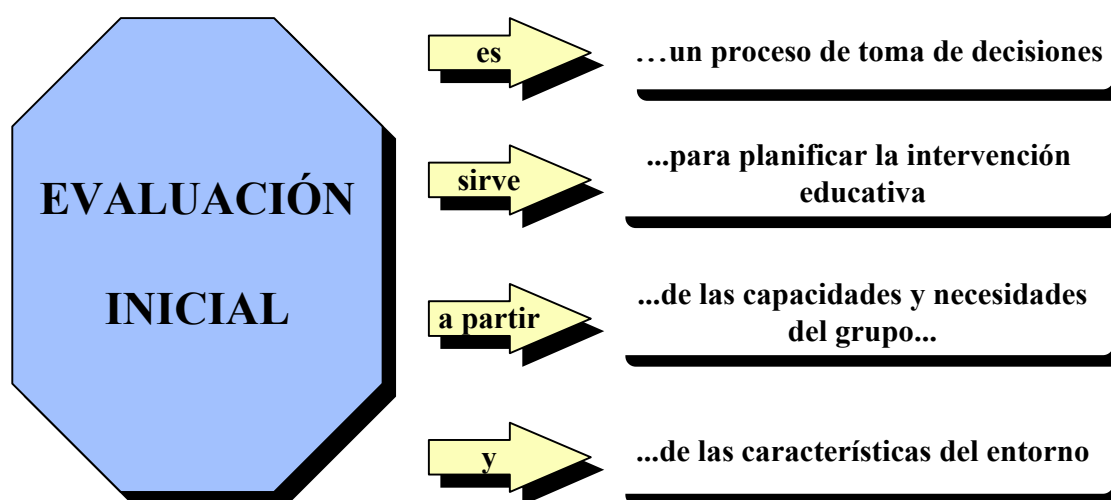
EVALUACIÓN

INICIAL

es

…un proceso de toma de decisiones

sirve

...para planificar la intervención educativa

a partir

...de las capacidades y necesidades del grupo...

y

...de las características del entorno